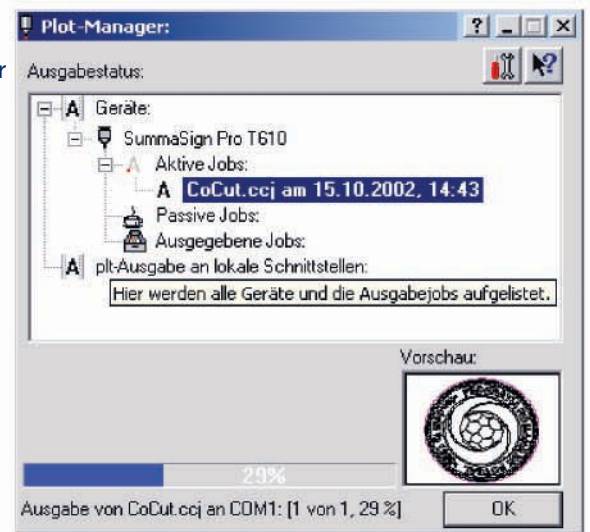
Plot-Manager:

? _ □ ×

r

Ausgabestatus:

A Geräte:

SummaSign Pro T610

Aktive Jobs:

A CoCut.ccj am 15.10.2002, 14:43

Passive Jobs:

Ausgegebene Jobs:

A plt-Ausgabe an lokale Schnittstellen:

Hier werden alle Geräte und die Ausgabejobs aufgelistet.

Vorschau:

29%

Ausgabe von CoCut.ccj an COM1: [1 von 1, 29 %]

OK